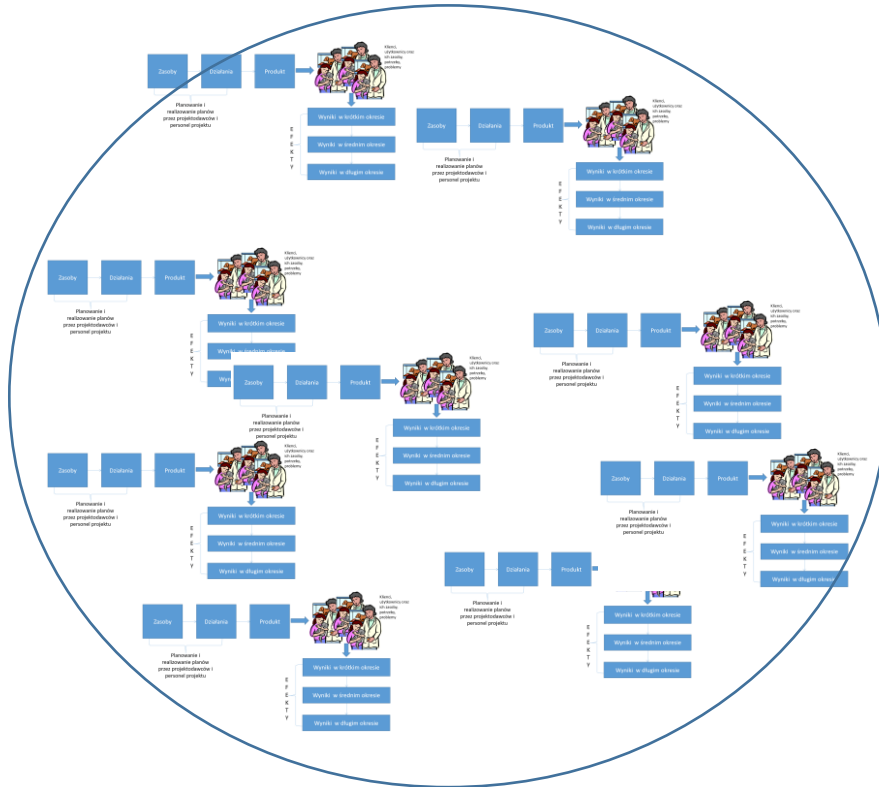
Zasoby
Działania
Produkt
Klienci, użytkownicy oraz ich zasoby, potrzeby, problemy
Planowanie i realizowanie planów przez projektodawców i personel projektu
E F E K T Y
Wyniki w krótkim okresie
Wyniki w średnim okresie
Wyniki w długim okresie

Zasoby
Działania
Produkt
Klienci, użytkownicy oraz ich zasoby, potrzeby, problemy
Planowanie i realizowanie planów przez projektodawców i personel projektu
E F E K T Y
Wyniki w krótkim okresie
Wyniki w średnim okresie
Wyniki w długim okresie

Zasoby
Działania
Produkt
Klienci, użytkownicy oraz ich zasoby, potrzeby, problemy
Planowanie i realizowanie planów przez projektodawców i personel projektu
E F E K T Y
Wyniki w krótkim okresie
Wyniki w średnim okresie
Wyniki w długim okresie

Zasoby
Działania
Produkt
Klienci, użytkownicy oraz ich zasoby, potrzeby, problemy
Planowanie i realizowanie planów przez projektodawców i personel projektu
E F E K T Y
Wyniki w krótkim okresie
Wyniki w średnim okresie
Wyniki w długim okresie

Zasoby
Działania
Produkt
Klienci, użytkownicy oraz ich zasoby, potrzeby, problemy
Planowanie i realizowanie planów przez projektodawców i personel projektu
E F E K T Y
Wyniki w krótkim okresie
Wyniki w średnim okresie
Wyniki w długim okresie

Zasoby
Działania
Produkt
Klienci, użytkownicy oraz ich zasoby, potrzeby, problemy
Planowanie i realizowanie planów przez projektodawców i personel projektu
E F E K T Y
Wyniki w krótkim okresie
Wyniki w średnim okresie
Wyniki w długim okresie

Zasoby
Działania
Produkt
Klienci, użytkownicy oraz ich zasoby, potrzeby, problemy
Planowanie i realizowanie planów przez projektodawców i personel projektu
E F E K T Y
Wyniki w krótkim okresie
Wyniki w średnim okresie
Wyniki w długim okresie

Zasoby
Działania
Produkt
Planowanie i realizowanie planów przez projektodawców i personel projektu
E F E K T Y
Wyniki w krótkim okresie
Wyniki w średnim okresie
Wyniki w długim okresie

Zasoby
Działania
Produkt
Klienci, użytkownicy oraz ich zasoby, potrzeby, problemy
Planowanie i realizowanie planów przez projektodawców i personel projektu
E F E K T Y
Wyniki w krótkim okresie
Wyniki w średnim okresie
Wyniki w długim okresie